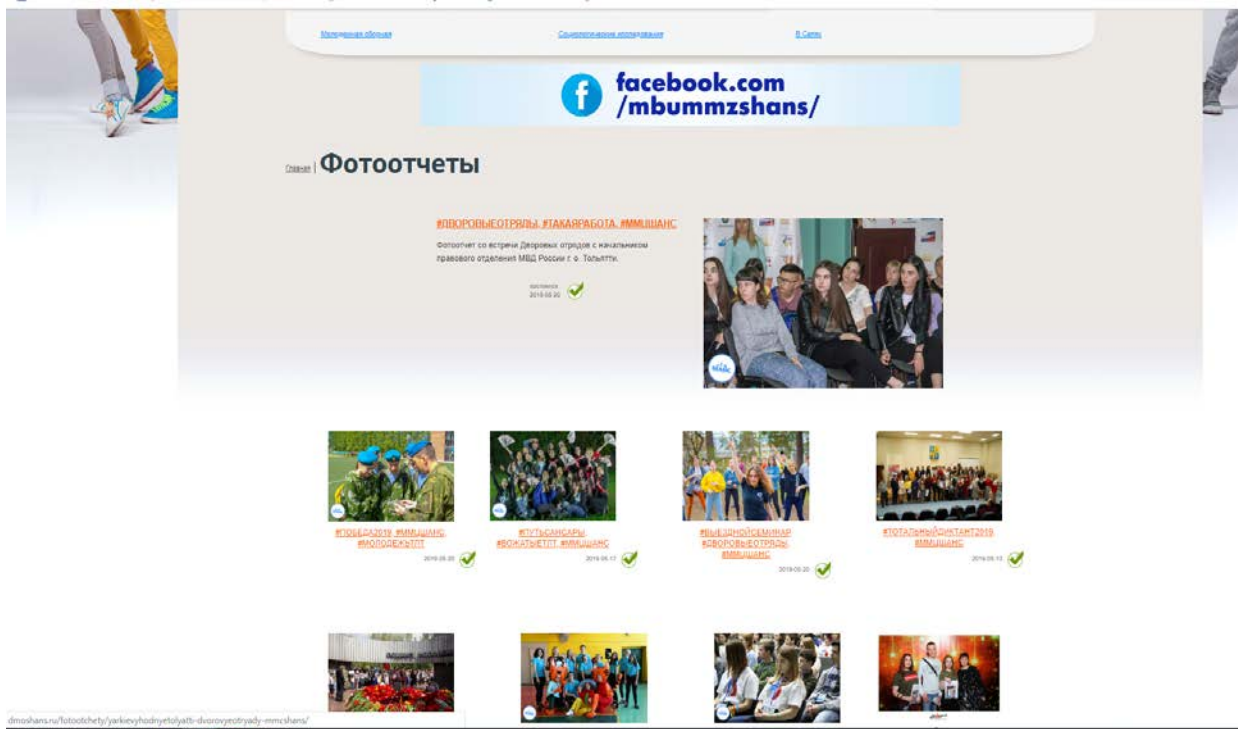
Молодежная сборная

Социологические исследования

В Сети

facebook.com
/mbummzshans/

Главная | Фотоотчеты

#ДВОРОВЫЕОТРЯДЫ, #ТАКАЯРАБОТА, #ММЦШАНС

Фотоотчет со встречи Дворовых отрядов с начальником правового отделения МВД России г. о. Тольятти.

2019.05.20

#ПОБЕДА2019, #ММЦШАНС, #МОЛОДЕЖЬТЛТ

2019.05.20

#ПУТЬСАНСАРЫ, #ВОЖАТЫЕТЛТ, #ММЦШАНС

2019.05.17

#ВЫЕЗДНОЙСЕМИНАР, #ДВОРОВЫЕОТРЯДЫ, #ММЦШАНС

2019.05.20

#ТОТАЛЬНЫЙДИКТАНТ2019, #ММЦШАНС

2019.05.13

dmoshans.ru/fotootchety/yarkievyhodnyetolyatti-dvorovyeotryady-mmcshans/